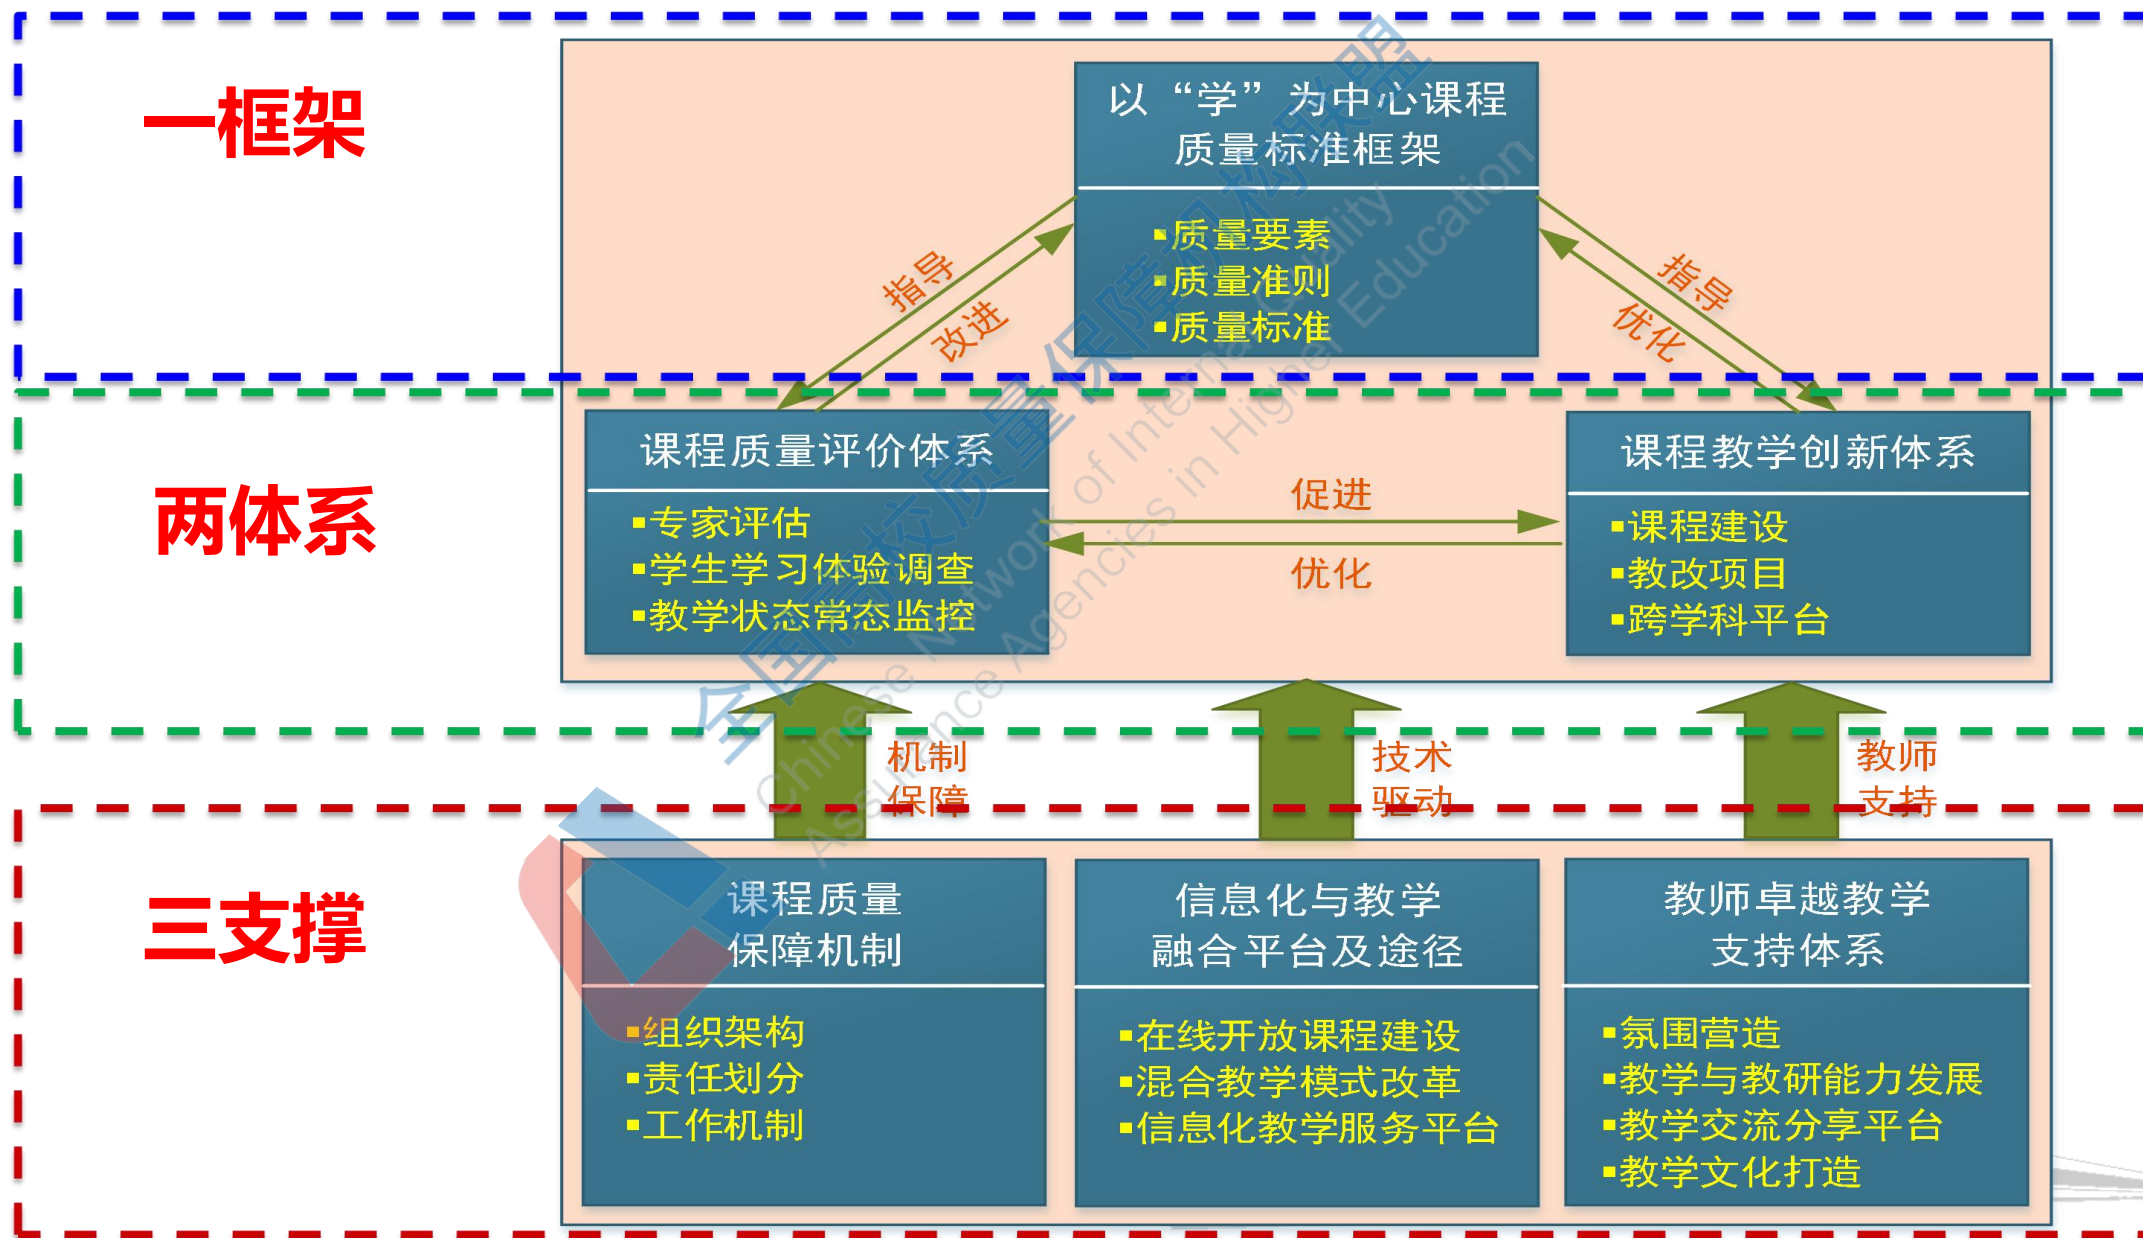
一框架

以“学”为中心课程质量标准框架

▪质量要素
▪质量准则
▪质量标准

指导
改进
指导
优化

两体系

课程质量评价体系

▪专家评估
▪学生学习体验调查
▪教学状态常态监控

促进
优化

课程教学创新体系

▪课程建设
▪教改项目
▪跨学科平台

机制保障
技术驱动
教师支持

三支撑

课程质量保障机制

▪组织架构
▪责任划分
▪工作机制

信息化与教学融合平台及途径

▪在线开放课程建设
▪混合教学模式改革
▪信息化教学服务平台

教师卓越教学支持体系

▪氛围营造
▪教学与教研能力发展
▪教学交流分享平台
▪教学文化打造

全国高校质量保障机构联盟
Chinese Network of Internal Quality Assurance Agencies in Higher Education